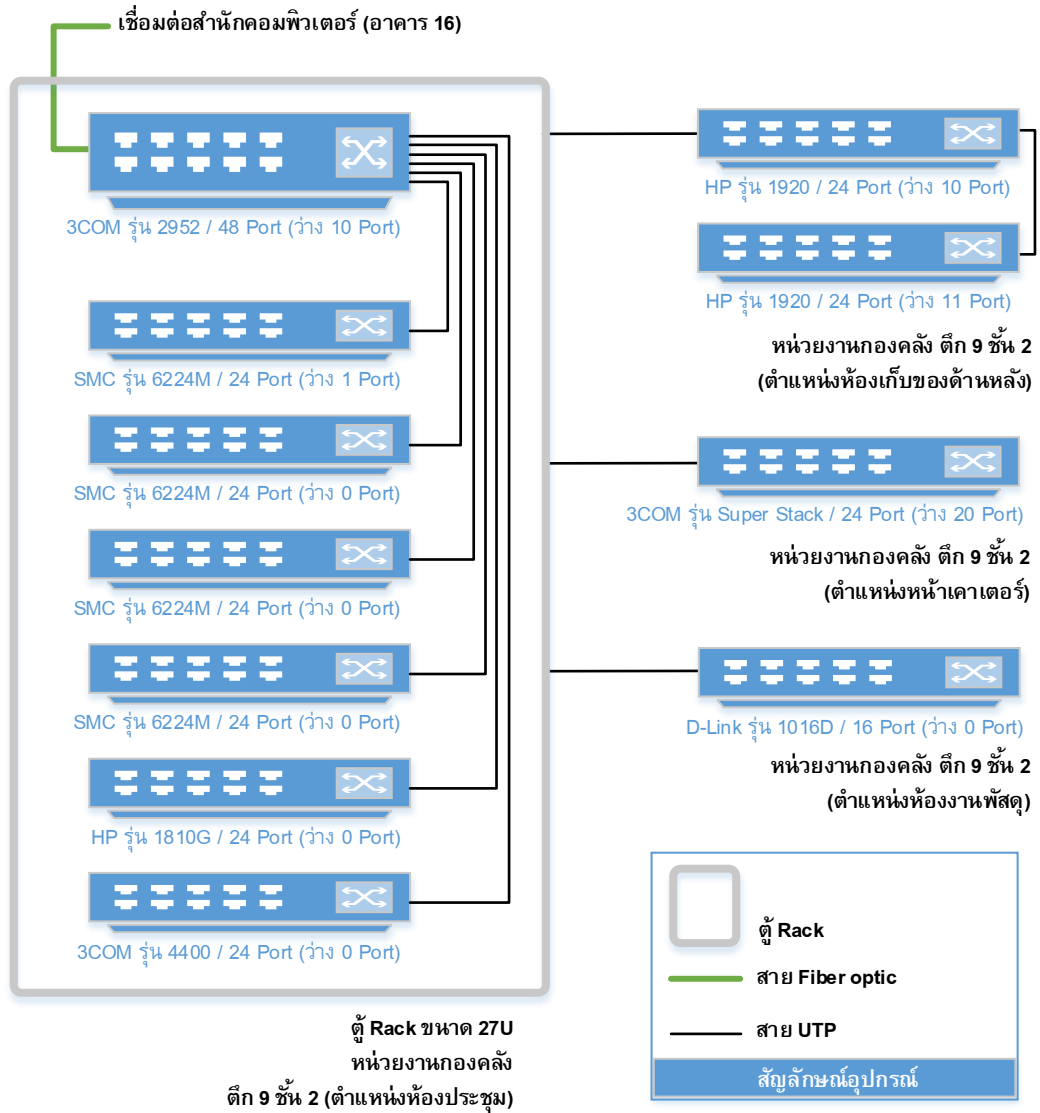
เชื่อมต่อสำนักคอมพิวเตอร์ (อาคาร 16)

3COM รุ่น 2952 / 48 Port (ว่าง 10 Port)

SMC รุ่น 6224M / 24 Port (ว่าง 1 Port)

SMC รุ่น 6224M / 24 Port (ว่าง 0 Port)

SMC รุ่น 6224M / 24 Port (ว่าง 0 Port)

SMC รุ่น 6224M / 24 Port (ว่าง 0 Port)

HP รุ่น 1810G / 24 Port (ว่าง 0 Port)

3COM รุ่น 4400 / 24 Port (ว่าง 0 Port)

HP รุ่น 1920 / 24 Port (ว่าง 10 Port)

HP รุ่น 1920 / 24 Port (ว่าง 11 Port)

หน่วยงานกองคลัง ตึก 9 ชั้น 2
(ตำแหน่งห้องเก็บของด้านหลัง)

3COM รุ่น Super Stack / 24 Port (ว่าง 20 Port)

หน่วยงานกองคลัง ตึก 9 ชั้น 2
(ตำแหน่งหน้าเคาเตอร์)

D-Link รุ่น 1016D / 16 Port (ว่าง 0 Port)

หน่วยงานกองคลัง ตึก 9 ชั้น 2
(ตำแหน่งห้องงานพัสดุ)

ตู้ Rack

สาย Fiber optic

สาย UTP

สัญลักษณ์อุปกรณ์

ตู้ Rack ขนาด 27U
หน่วยงานกองคลัง
ตึก 9 ชั้น 2 (ตำแหน่งห้องประชุม)